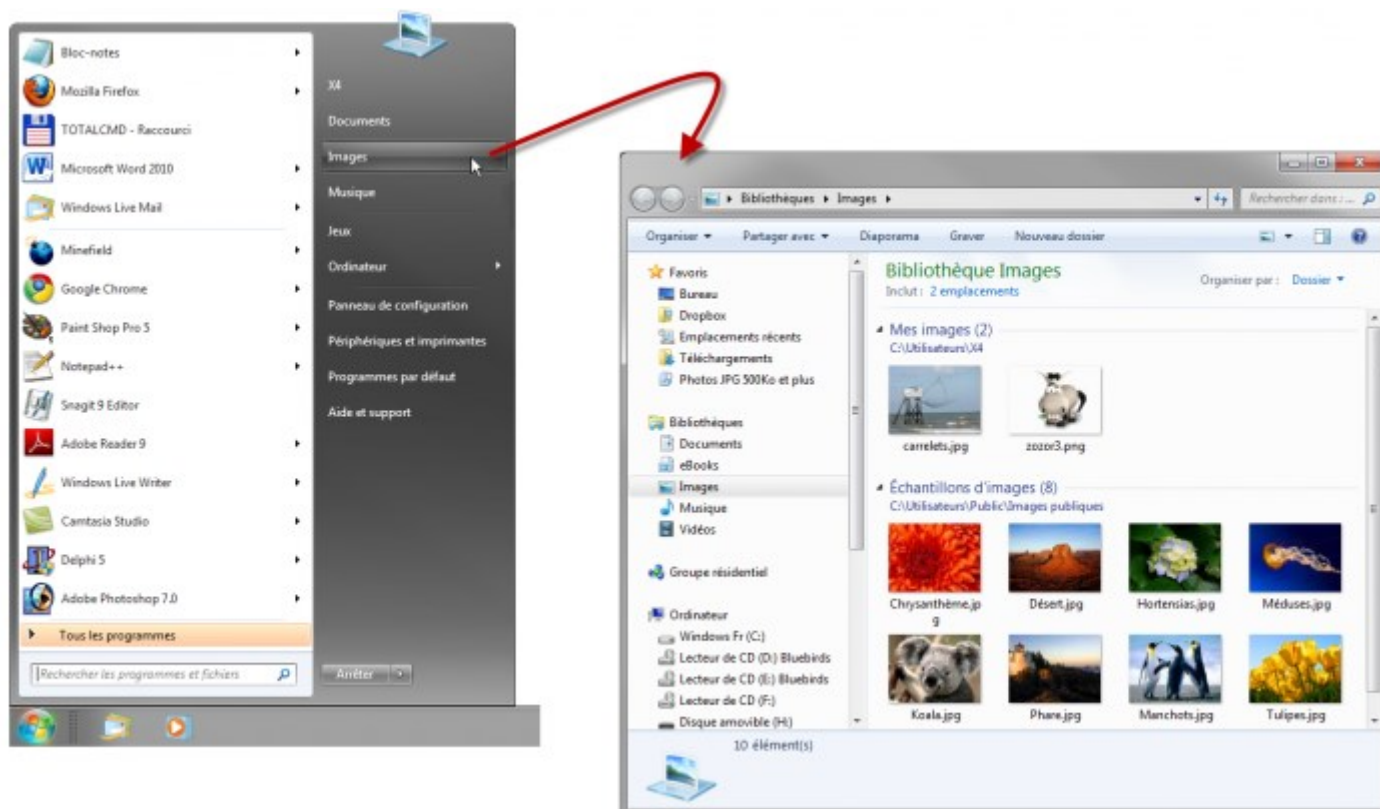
Bloc-notes
Mozilla Firefox
TOTALCMD - Raccourci
Microsoft Word 2010
Windows Live Mail
Minefield
Google Chrome
Paint Shop Pro 5
Notepad++
Snagit 9 Editor
Adobe Reader 9
Windows Live Writer
Camtasia Studio
Delphi 5
Adobe Photoshop 7.0
Tous les programmes
Rechercher les programmes et fichiers

X4
Documents
Images
Musique
Jeux
Ordinateur
Panneau de configuration
Périphériques et imprimantes
Programmes par défaut
Aide et support
Arrêter

Bibliothèques ▸ Images ▸
Rechercher dans : ...
Organiser ▾ Partager avec ▾ Diaporama Graver Nouveau dossier

Favoris
Bureau
Dropbox
Emplacements récents
Téléchargements
Photos JPG 500Ko et plus

Bibliothèques
Documents
eBooks
Images
Musique
Vidéos

Groupe résidentiel

Ordinateur
Windows Fr (C:)
Lecteur de CD (D:) Bluebirds
Lecteur de CD (E:) Bluebirds
Lecteur de CD (F:)
Disque amovible (H:)

Bibliothèque Images
Inclut : 2 emplacements
Organiser par : Dossier ▾

Mes images (2)
C:\Utilisateurs\X4
carrelets.jpg
zozor3.png

Échantillons d'images (8)
C:\Utilisateurs\Public\Images publiques
Chrysanthème.jpg
Désert.jpg
Hortensias.jpg
Méduses.jpg
Koala.jpg
Phare.jpg
Manchots.jpg
Tulipes.jpg

10 élément(s)